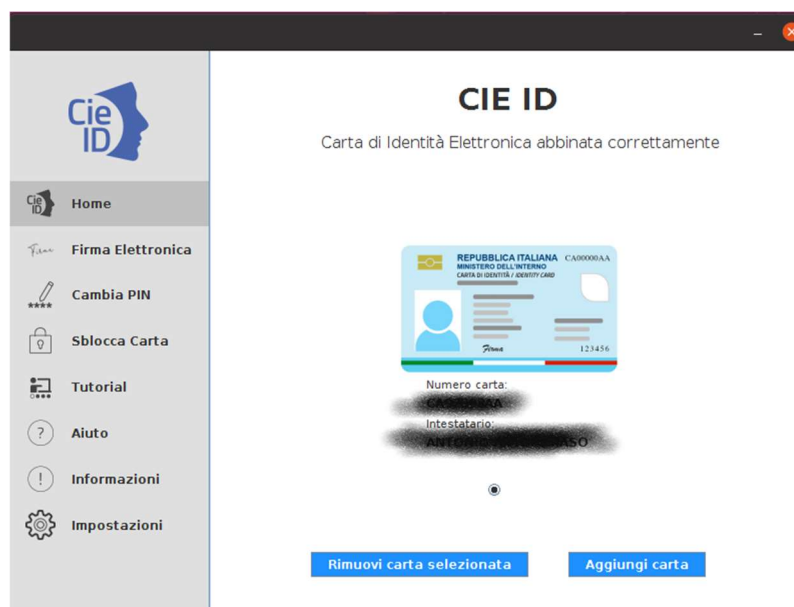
Cie ID

Home

Firma

Firma Elettronica

Cambia PIN

Sblocca Carta

Tutorial

Aiuto

Informazioni

Impostazioni

CIE ID

Carta di Identità Elettronica abbinata correttamente

REPUBBLICA ITALIANA CA00000AA
MINISTERO DELL'INTERNO
CARTA DI IDENTITÀ / IDENTITY CARD
Firma 123456

Numero carta:
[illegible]
Intestatario:
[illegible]

Rimuovi carta selezionata

Aggiungi carta